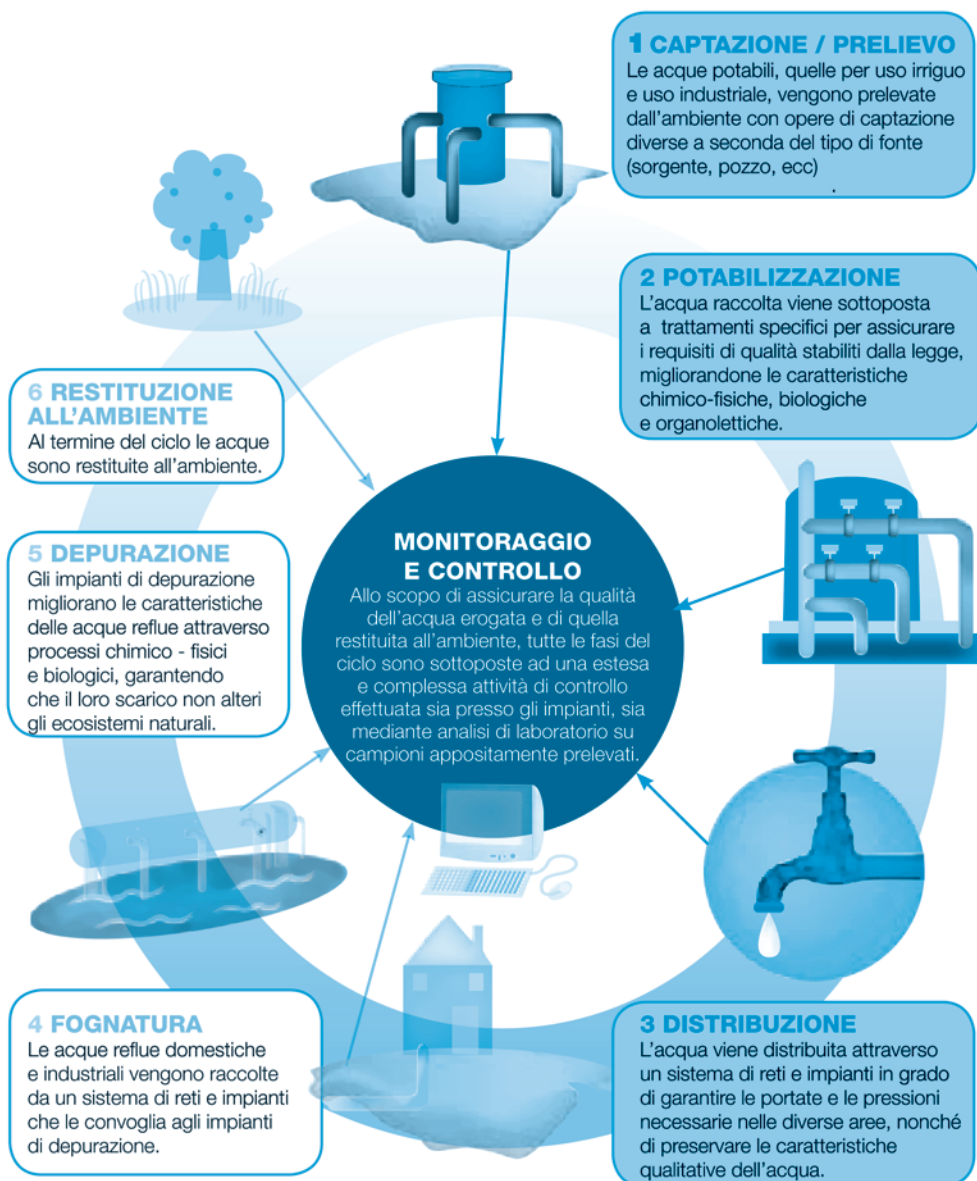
1 CAPTAZIONE / PRELIEVO
Le acque potabili, quelle per uso irriguo e uso industriale, vengono prelevate dall'ambiente con opere di captazione diverse a seconda del tipo di fonte (sorgente, pozzo, ecc)

2 POTABILIZZAZIONE
L'acqua raccolta viene sottoposta a trattamenti specifici per assicurare i requisiti di qualità stabiliti dalla legge, migliorandone le caratteristiche chimico-fisiche, biologiche e organolettiche.

6 RESTITUZIONE ALL'AMBIENTE
Al termine del ciclo le acque sono restituite all'ambiente.

5 DEPURAZIONE
Gli impianti di depurazione migliorano le caratteristiche delle acque reflue attraverso processi chimico - fisici e biologici, garantendo che il loro scarico non alteri gli ecosistemi naturali.

MONITORAGGIO E CONTROLLO
Allo scopo di assicurare la qualità dell'acqua erogata e di quella restituita all'ambiente, tutte le fasi del ciclo sono sottoposte ad una estesa e complessa attività di controllo effettuata sia presso gli impianti, sia mediante analisi di laboratorio su campioni appositamente prelevati.

4 FOGNATURA
Le acque reflue domestiche e industriali vengono raccolte da un sistema di reti e impianti che le convoglia agli impianti di depurazione.

3 DISTRIBUZIONE
L'acqua viene distribuita attraverso un sistema di reti e impianti in grado di garantire le portate e le pressioni necessarie nelle diverse aree, nonché di preservare le caratteristiche qualitative dell'acqua.